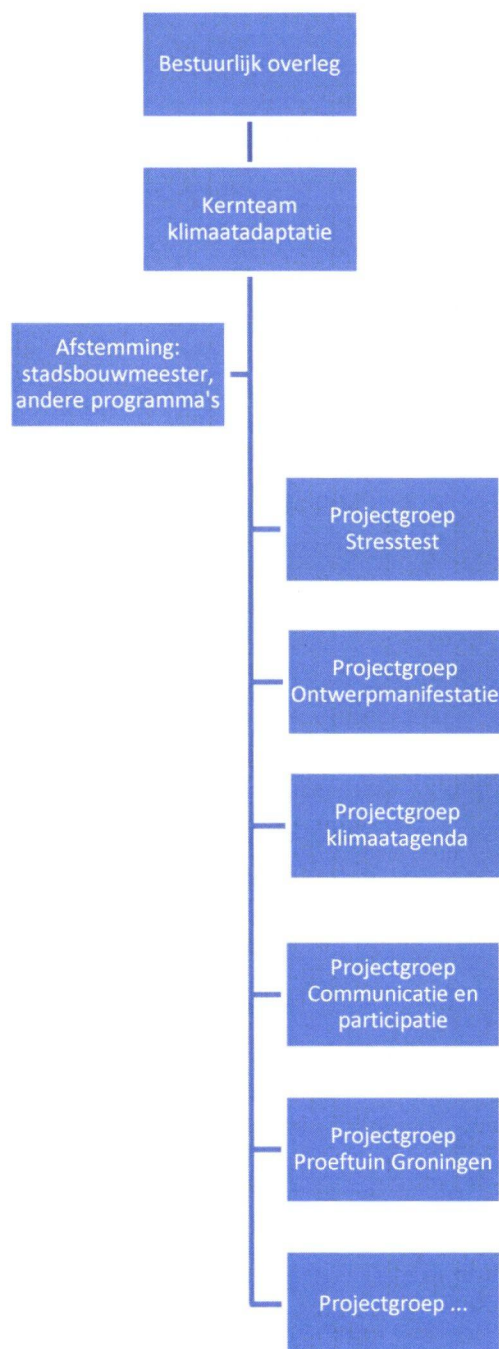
Bestuurlijk overleg

Kernteam klimaatadaptatie

Afstemming: stadsbouwmeester, andere programma's

Projectgroep Stresstest

Projectgroep Ontwerpmanifestatie

Projectgroep klimaatagenda

Projectgroep Communicatie en participatie

Projectgroep Proeftuin Groningen

Projectgroep ...